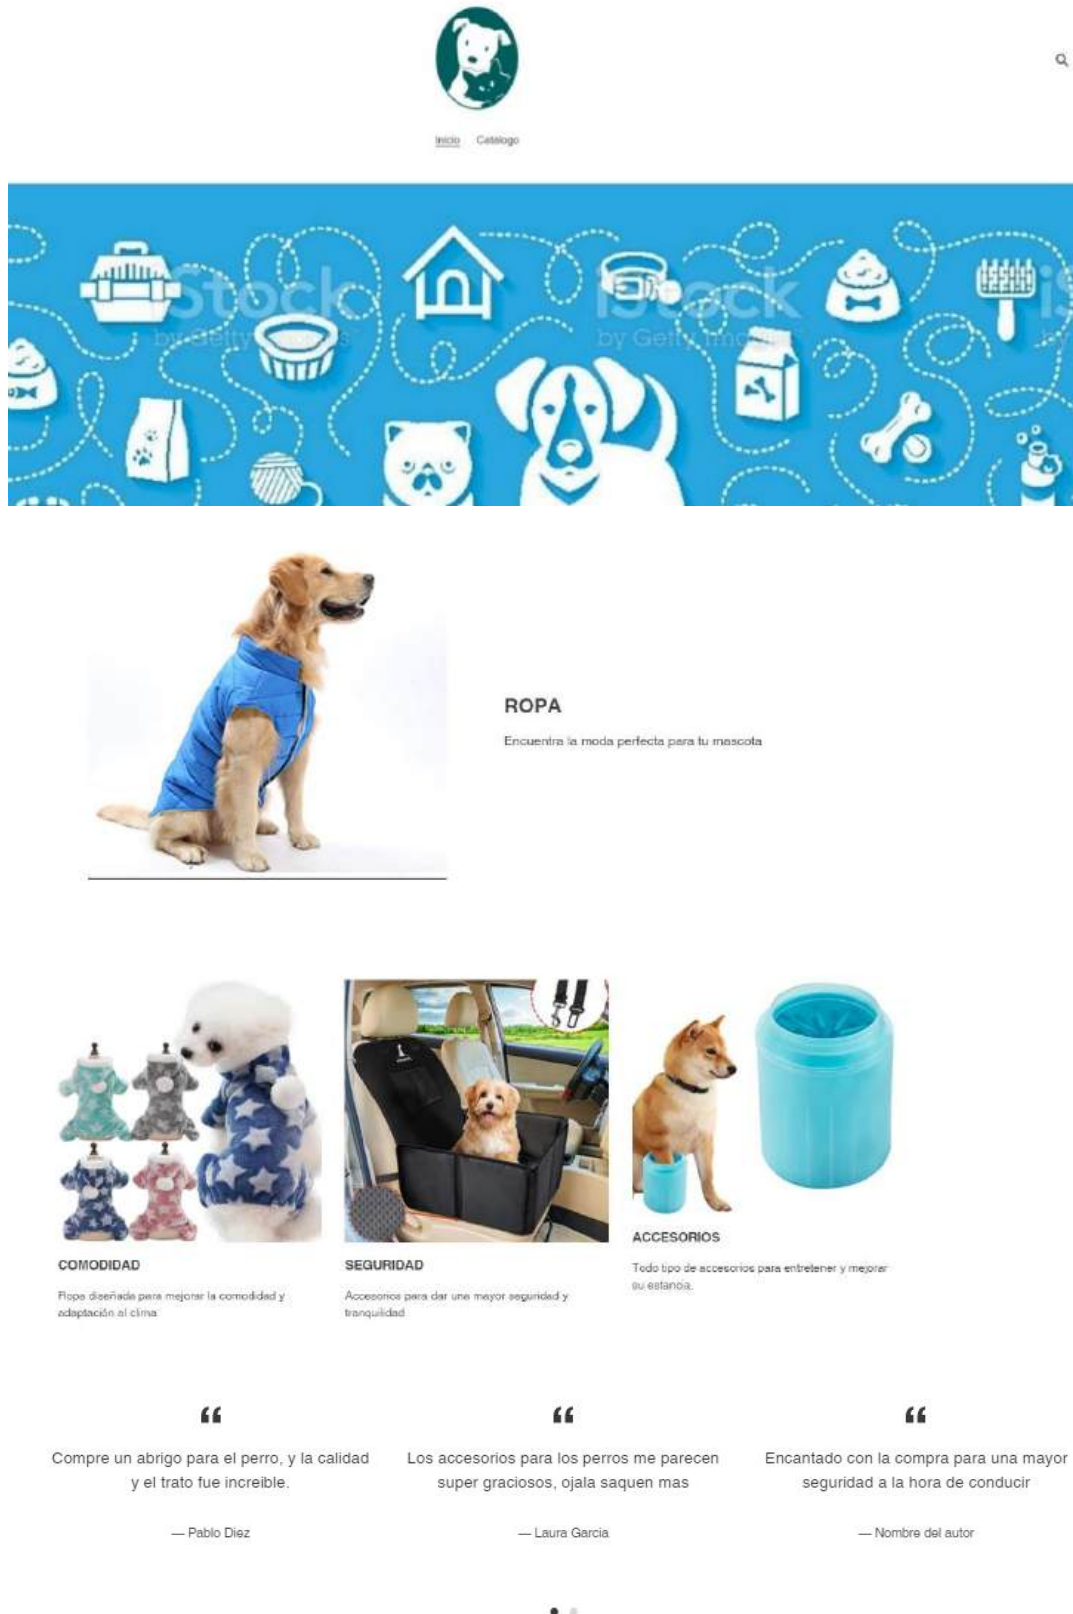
Inicio Catalogo

iStock by Getty Images iStock by Getty Images

ROPA

Encuentra la moda perfecta para tu mascota

COMODIDAD

Ropa diseñada para mejorar la comodidad y adaptación al clima

SEGURIDAD

Accesorios para dar una mayor seguridad y tranquilidad

ACCESORIOS

Todo tipo de accesorios para entretener y mejorar su estancia.

“

Compre un abrigo para el perro, y la calidad y el trato fue increible.

— Pablo Diez

“

Los accesorios para los perros me parecen super graciosos, ojala saquen mas

— Laura Garcia

“

Encantado con la compra para una mayor seguridad a la hora de conducir

— Nombre del autor